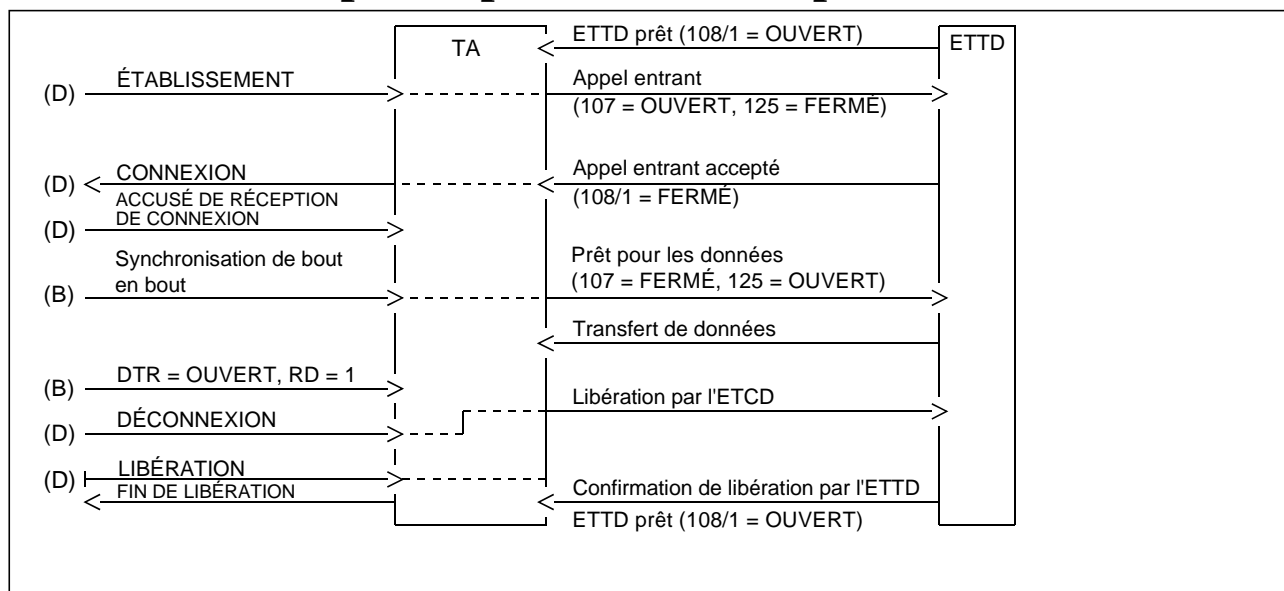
TA

ETTD prêt (108/1 = OUVERT)

ETTD

(D) ÉTABLISSEMENT

Appel entrant (107 = OUVERT, 125 = FERMÉ)

(D) CONNEXION

Appel entrant accepté (108/1 = FERMÉ)

ACCUSÉ DE RÉCEPTION DE CONNEXION

(D)

Synchronisation de bout en bout

(B)

Prêt pour les données (107 = FERMÉ, 125 = OUVERT)

Transfert de données

(B) DTR = OUVERT, RD = 1

Libération par l'ETCD

(D) DÉCONNEXION

(D) LIBÉRATION

FIN DE LIBÉRATION

Confirmation de libération par l'ETTD

ETTD prêt (108/1 = OUVERT)